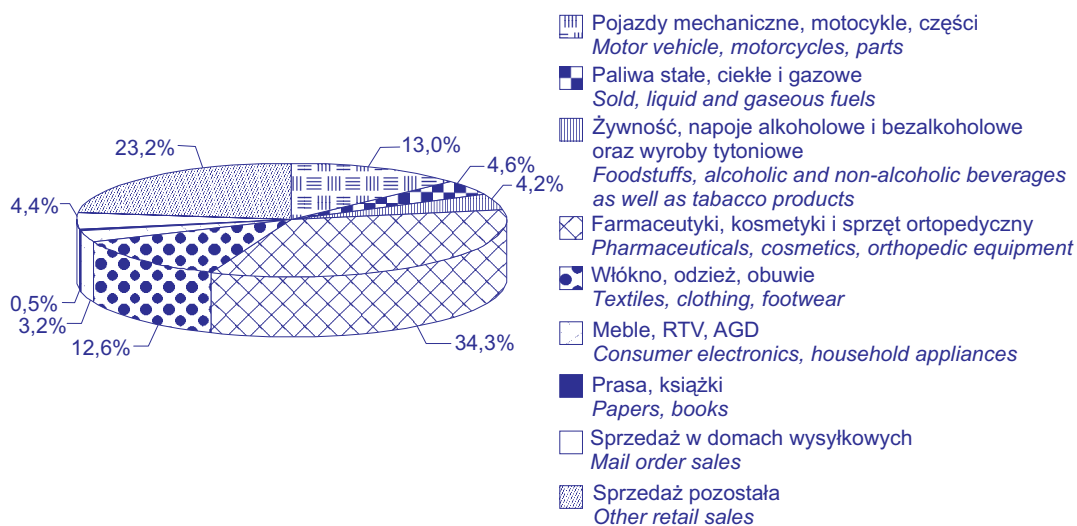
23,2%
13,0%
4,6%
4,2%
4,4%
0,5%
3,2%
12,6%
34,3%

Pojazdy mechaniczne, motocykle, części
*Motor vehicle, motorcycles, parts*

Paliwa stałe, ciekłe i gazowe
*Sold, liquid and gaseous fuels*

Żywność, napoje alkoholowe i bezalkoholowe oraz wyroby tytoniowe
*Foodstuffs, alcoholic and non-alcoholic beverages as well as tabacco products*

Farmaceutyki, kosmetyki i sprzęt ortopedyczny
*Pharmaceuticals, cosmetics, orthopedic equipment*

Włókno, odzież, obuwie
*Textiles, clothing, footwear*

Meble, RTV, AGD
*Consumer electronics, household appliances*

Prasa, książki
*Papers, books*

Sprzedaż w domach wysyłkowych
*Mail order sales*

Sprzedaż pozostała
*Other retail sales*